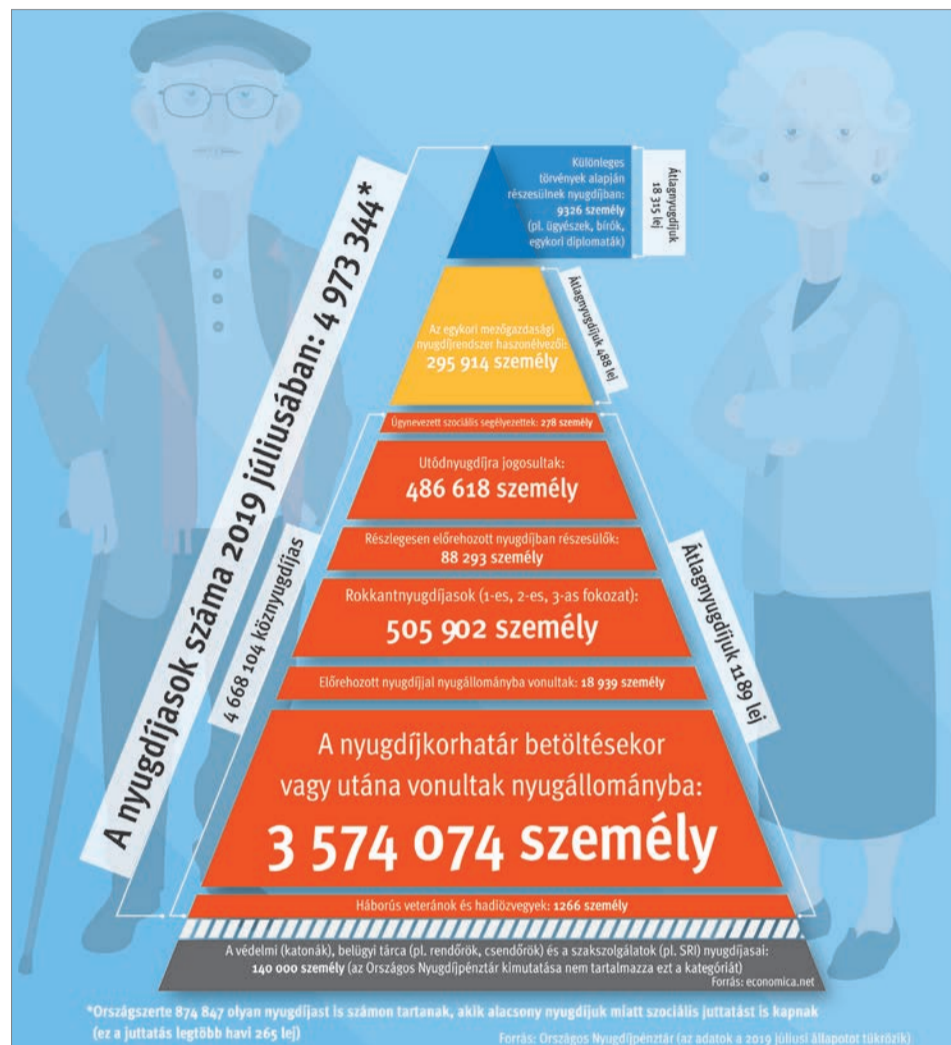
A nyugdíjasok száma 2019 júliusában: 4 973 344*

Különleges törvények alapján részesülnek nyugdíjban: 9326 személy (pl. ügyészek, bírók, egykori diplomaták)

Átlagnyugdíjuk 18 315 lej

Az egykori mezőgazdasági nyugdíjrendszer haszonélvezői: 295 914 személy

Átlagnyugdíjuk 488 lej

Úgynevezett szociális segélyezettek: 278 személy

Utódnyugdíjra jogosultak: 486 618 személy

Részlegesen előrehozott nyugdíjban részesülők: 88 293 személy

Rokkantnyugdíjasok (1-es, 2-es, 3-as fokozat): 505 902 személy

Előrehozott nyugdíjjal nyugállományba vonultak: 18 939 személy

A nyugdíjkorhatár betöltésekor vagy utána vonultak nyugállományba: 3 574 074 személy

4 668 104 köznyugdíjas

Átlagnyugdíjuk 1189 lej

Háborús veteránok és hadiözvegyek: 1266 személy

A védelmi (katonák), belügyi tárca (pl. rendőrök, csendőrök) és a szakszolgálatok (pl. SRI) nyugdíjasai: 140 000 személy (az Országos Nyugdíjpénztár kimutatása nem tartalmazza ezt a kategóriát)
Forrás: economica.net

*Országszerte 874 847 olyan nyugdíjast is számon tartanak, akik alacsony nyugdíjuk miatt szociális juttatást is kapnak (ez a juttatás legtöbb havi 265 lej)

Forrás: Országos Nyugdíjpénztár (az adatok a 2019 júliusi állapotot tükrözik)